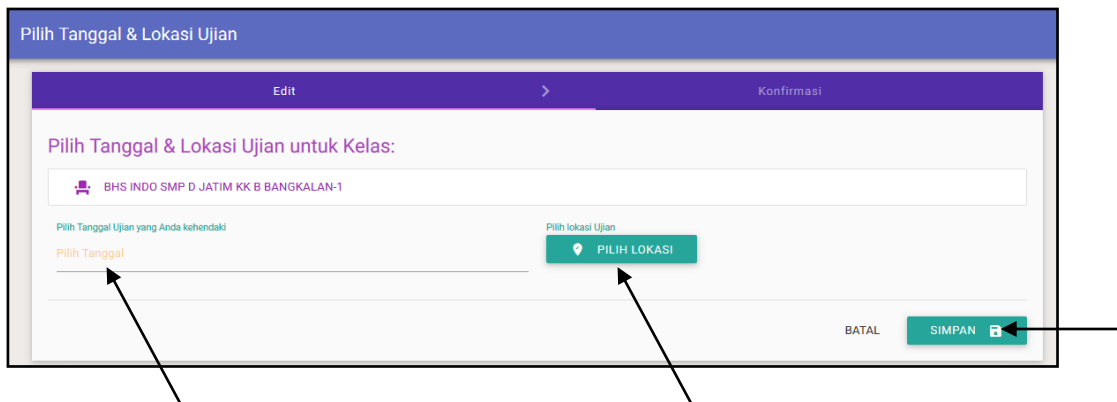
Pilih Tanggal & Lokasi Ujian

Edit

Konfirmasi

Pilih Tanggal & Lokasi Ujian untuk Kelas:

BHS INDO SMP D JATIM KK B BANGKALAN-1

Pilih Tanggal Ujian yang Anda kehendaki

Pilih Tanggal

Pilih lokasi Ujian

PILIH LOKASI

BATAL

SIMPAN